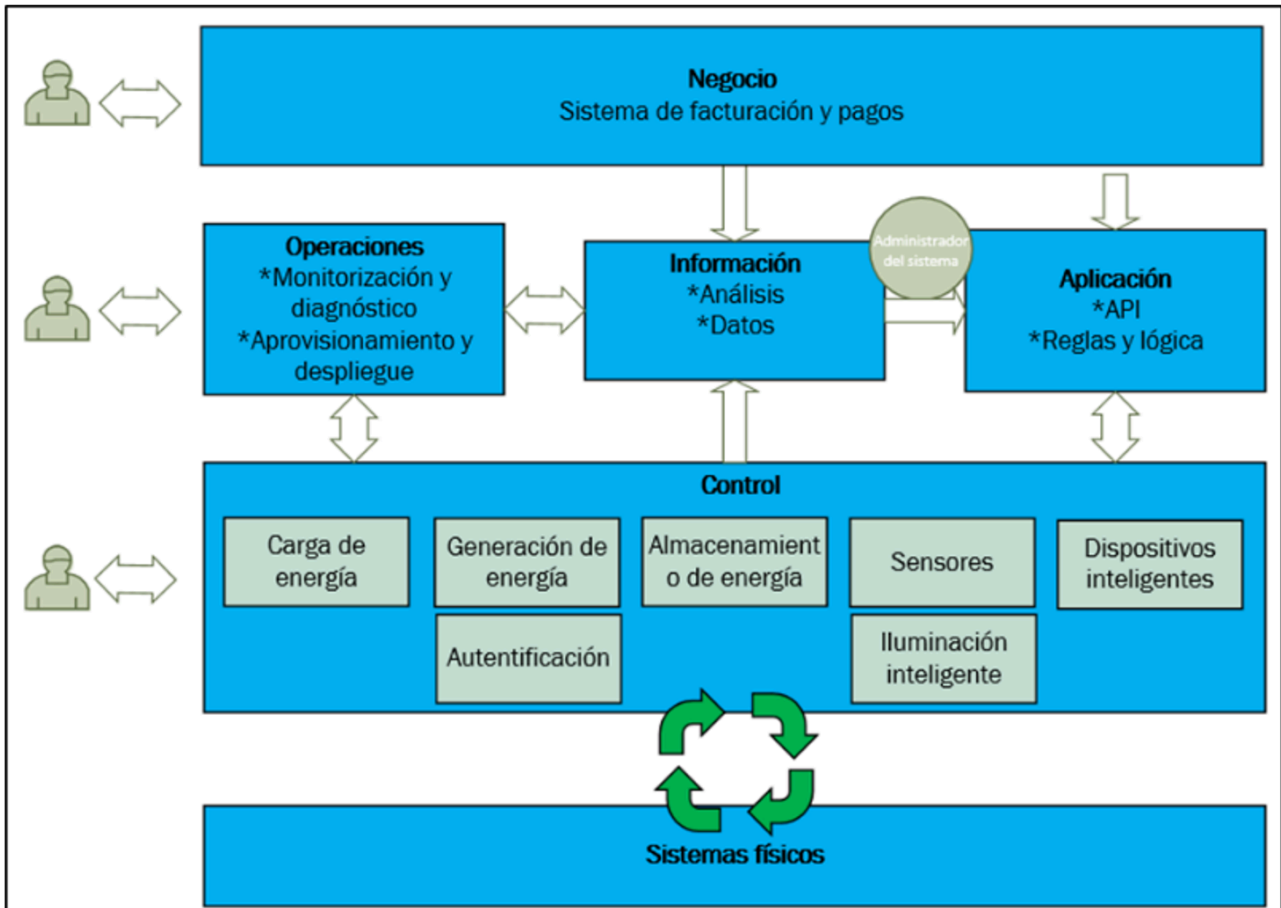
Negocio
Sistema de facturación y pagos

Operaciones
*Monitorización y diagnóstico
*Aprovisionamiento y despliegue

Información
*Análisis
*Datos

Administrador del sistema

Aplicación
*API
*Reglas y lógica

Control

Carga de energía

Generación de energía

Almacenamient o de energía

Sensores

Dispositivos inteligentes

Autentificación

Iluminación inteligente

Sistemas físicos